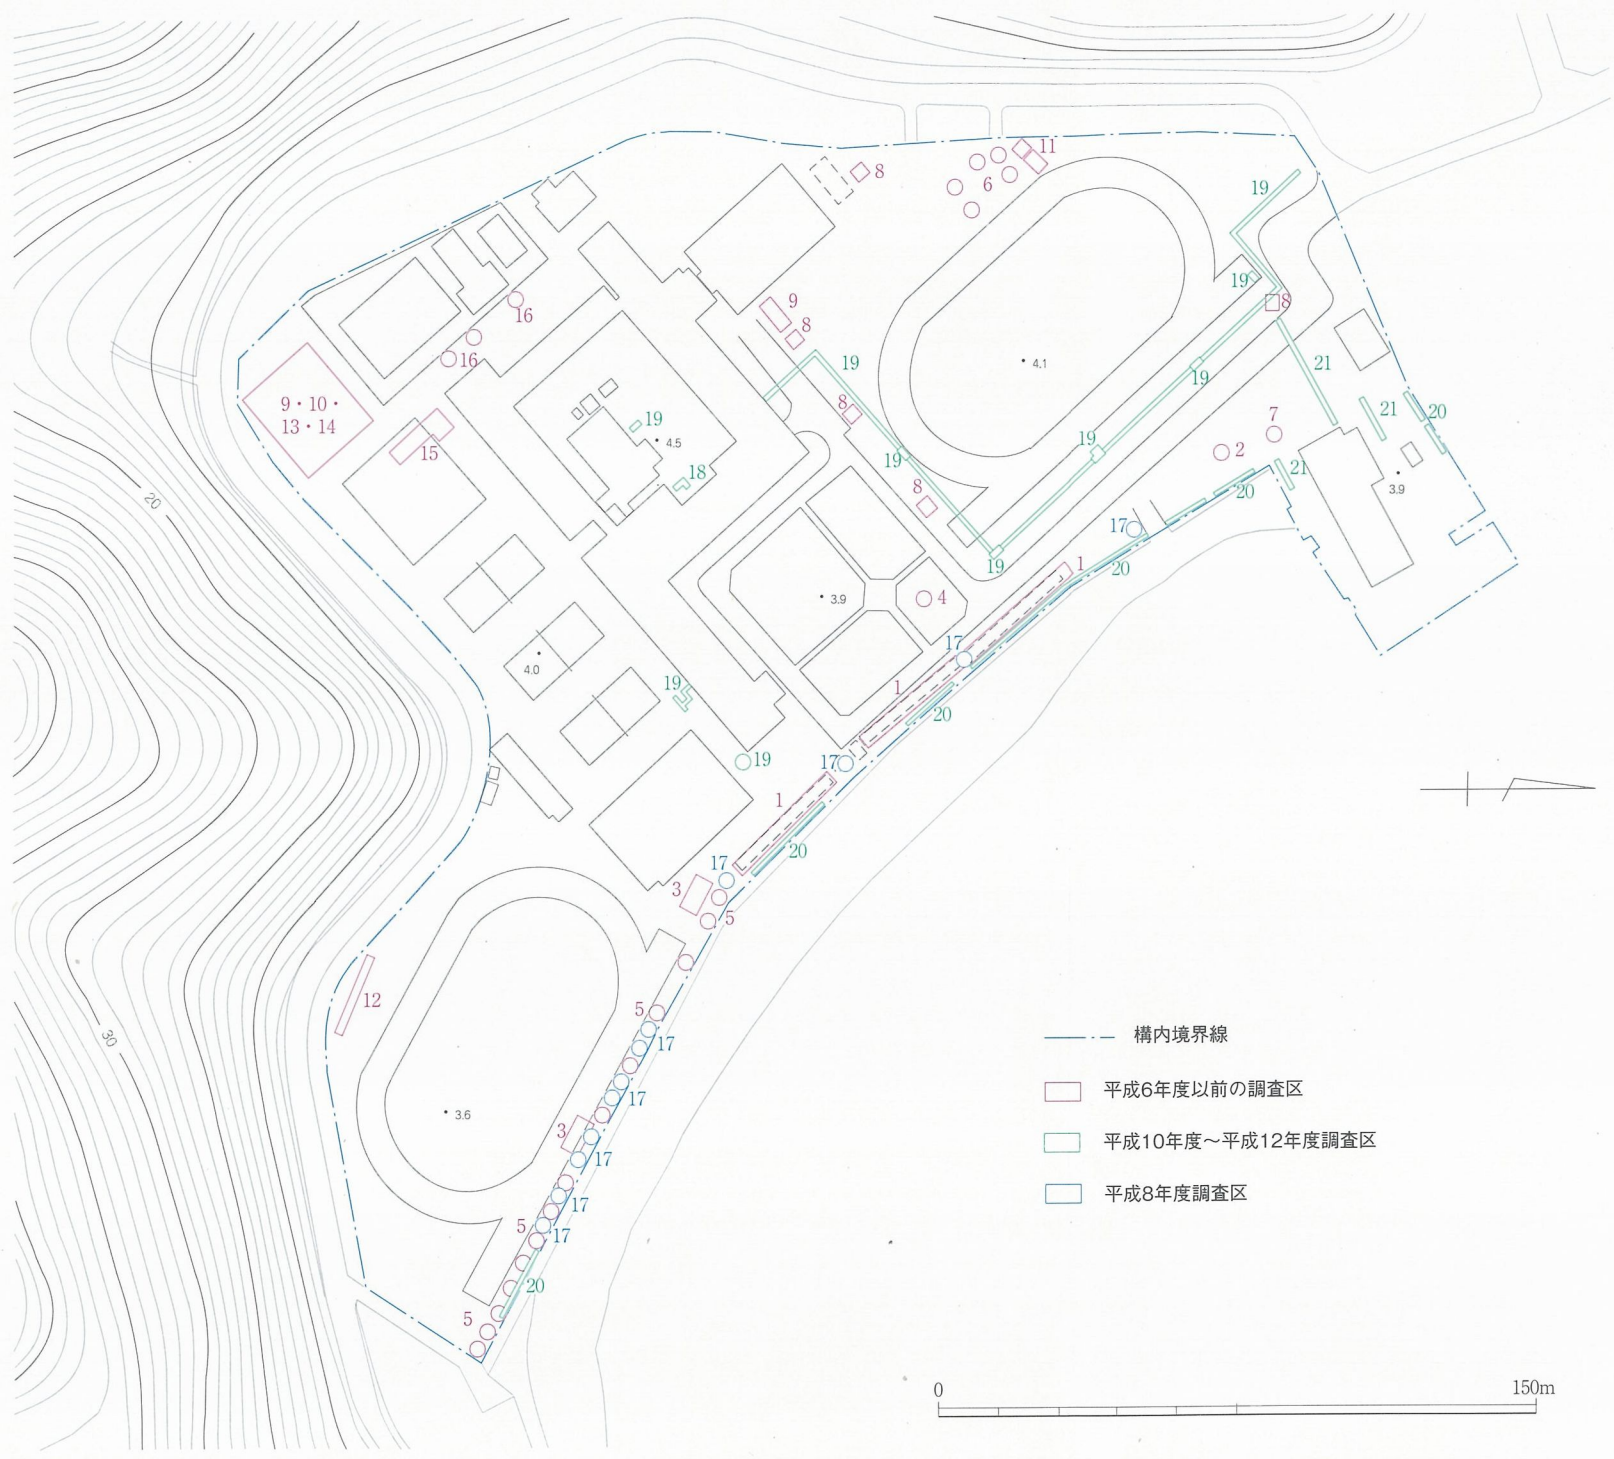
8
11
6
19
19
8
9
8
16
16
9・10・
13・14
15
19
4.5
18
19
4.1
19
8
19
19
8
21
21
20
7
2
21
20
3.9
17
1
20
3.9
4
4.0
17
19
1
20
19
17
1
20
17
3
5
12
5
17
17
3.6
3
17
5
17
17
20
5
20
30
構内境界線
平成6年度以前の調査区
平成10年度〜平成12年度調査区
平成8年度調査区
0
150m